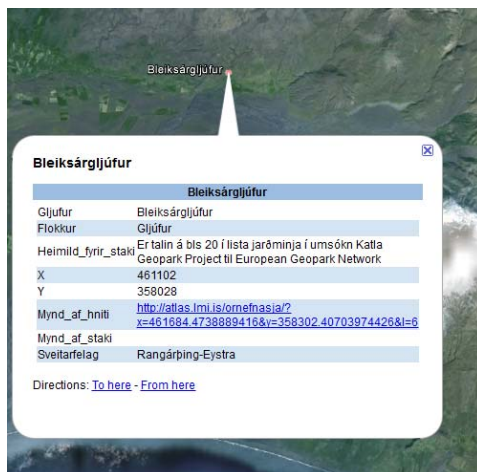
Bleiksárgljúfur

Bleiksárgljúfur

| Bleiksárgljúfur | |
|---|---|
| Gljufur | Bleiksárgljúfur |
| Flokkur | Gljúfur |
| Heimild_fyrir_staki | Er talin á bls 20 í lista jarðminja í umsókn Katla Geopark Project til European Geopark Network |
| X | 461102 |
| Y | 358028 |
| Mynd_af_hniti | http://atlas.lmi.is/ornefnasja/?x=461684.4738889416&y=358302.40703974426&l=6 |
| Mynd_af_staki | |
| Sveitarfelag | Rangárþing-Eystra |

Directions: To here - From here